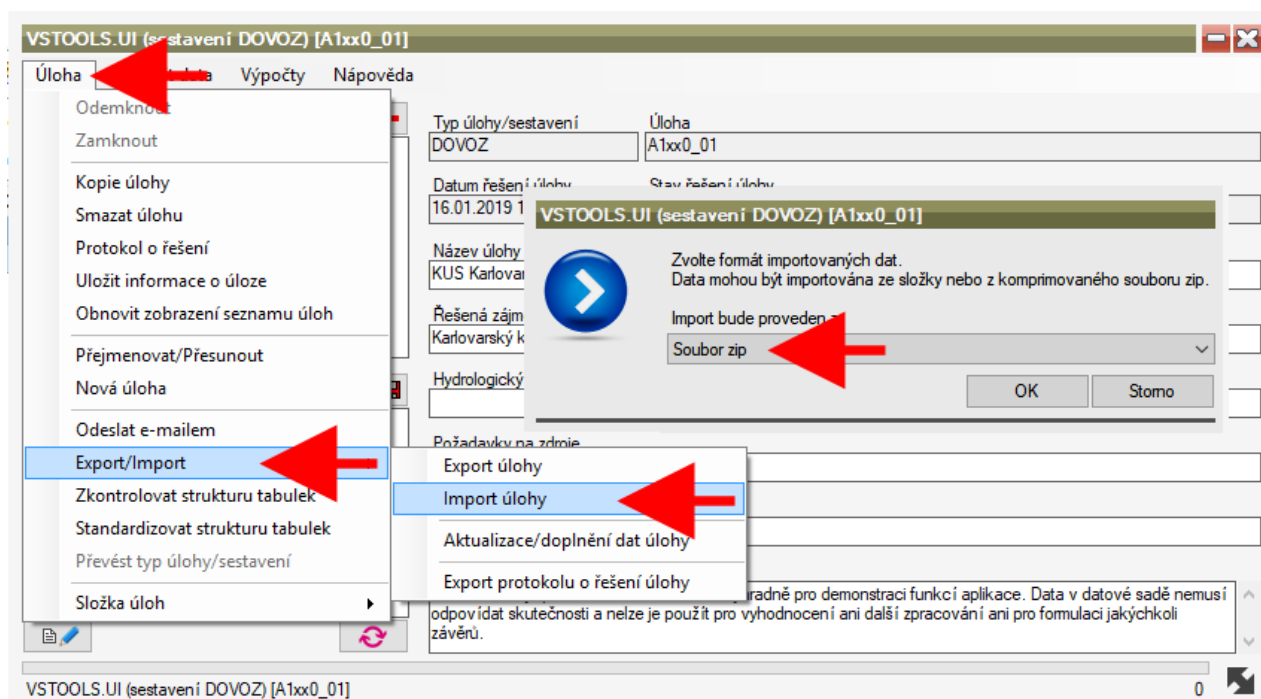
VSTOOLS.UI (sestavení DOVOZ) [A1xx0_01]

Úloha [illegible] Výpočty Nápověda

Odemknout
Zamknout
Kopie úlohy
Smazat úlohu
Protokol o řešení
Uložit informace o úloze
Obnovit zobrazení seznamu úloh
Přejmenovat/Přesunout
Nová úloha
Odeslat e-mailem
Export/Import
Zkontrolovat strukturu tabulek
Standardizovat strukturu tabulek
Převést typ úlohy/sestavení
Složka úloh

Export úlohy
Import úlohy
Aktualizace/doplnění dat úlohy
Export protokolu o řešení úlohy

Typ úlohy/sestavení
DOVOZ
Úloha
A1xx0_01
Datum řešení úlohy
16.01.2019 1
Stav řešení úlohy
Název úlohy
KUS Karlovar
Řešená zájm
Karlovarský k
Hydrologický
Požadavky na zdroje

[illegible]radně pro demonstraci funkcí aplikace. Data v datové sadě nemusí odpovídat skutečnosti a nelze je použít pro vyhodnocení ani další zpracování ani pro formulaci jakýchkoli závěrů.

VSTOOLS.UI (sestavení DOVOZ) [A1xx0_01]
Zvolte formát importovaných dat.
Data mohou být importována ze složky nebo z komprimovaného souboru zip.
Import bude proveden z
Soubor zip
OK
Storno

VSTOOLS.UI (sestavení DOVOZ) [A1xx0_01]
0